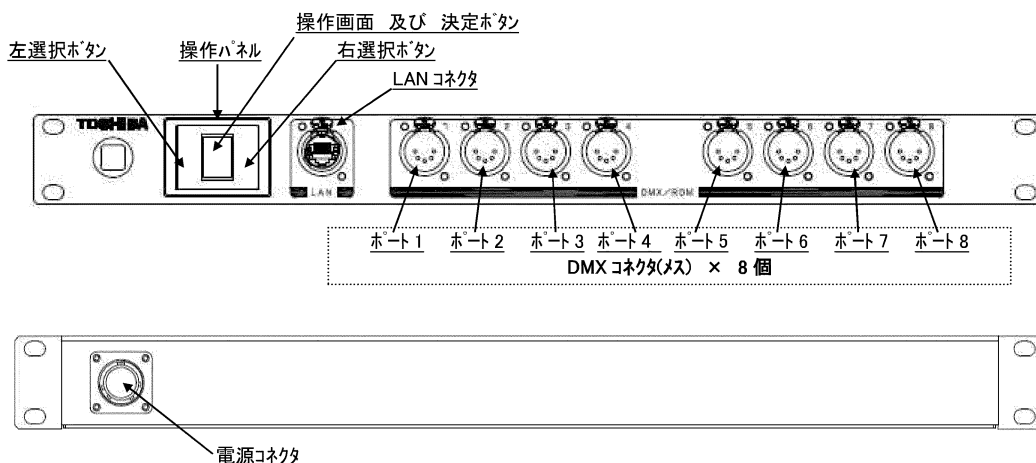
操作画面 及び 決定ボタン
左選択ボタン
操作パネル
右選択ボタン
LAN コネクタ
TOSHIBA
LAN
1
2
3
4
DMX/RDM
5
6
7
8
ポート1
ポート2
ポート3
ポート4
ポート5
ポート6
ポート7
ポート8
DMX コネクタ(メス) × 8 個

電源コネクタ